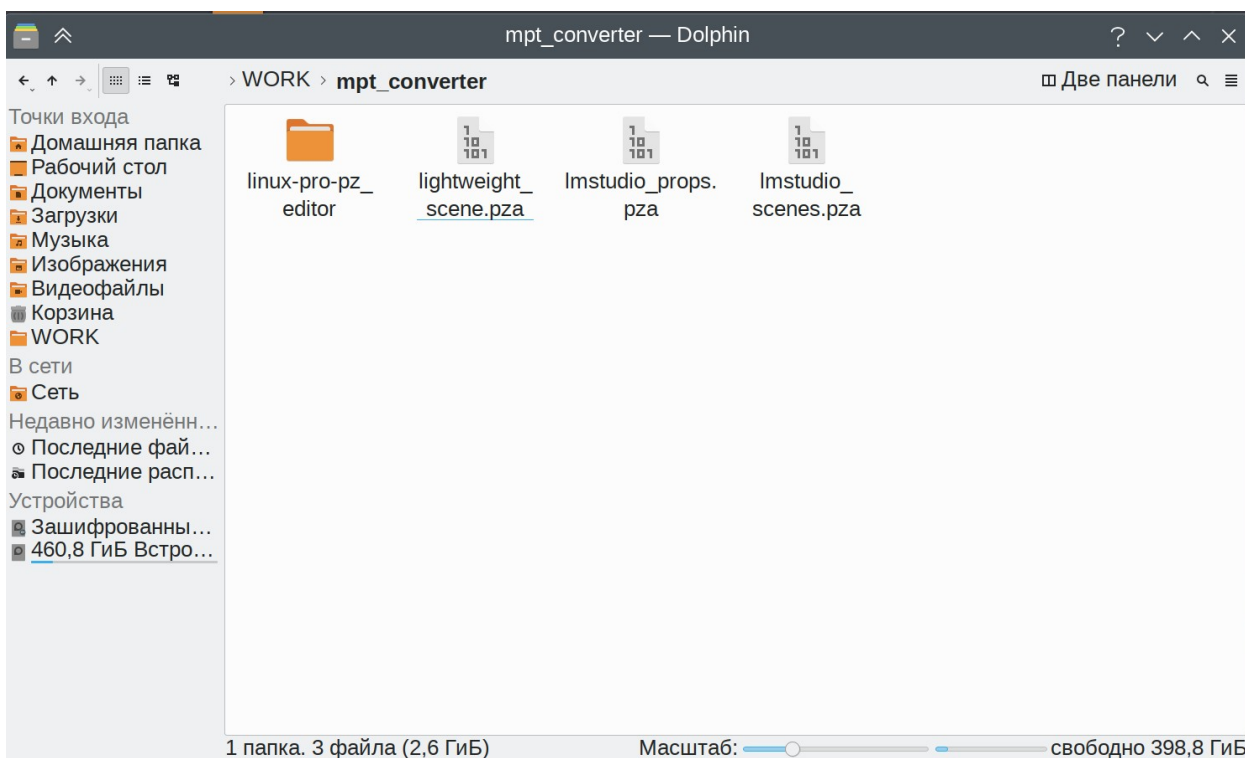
mpt_converter — Dolphin

› WORK › mpt_converter

Две панели

Точки входа
Домашняя папка
Рабочий стол
Документы
Загрузки
Музыка
Изображения
Видеофайлы
Корзина
WORK
В сети
Сеть
Недавно изменённ…
Последние фай…
Последние расп…
Устройства
Зашифрованны…
460,8 ГиБ Встро…

linux-pro-pz_editor
lightweight_scene.pza
lmstudio_props.pza
lmstudio_scenes.pza

1 папка. 3 файла (2,6 ГиБ)
Масштаб:
свободно 398,8 ГиБ